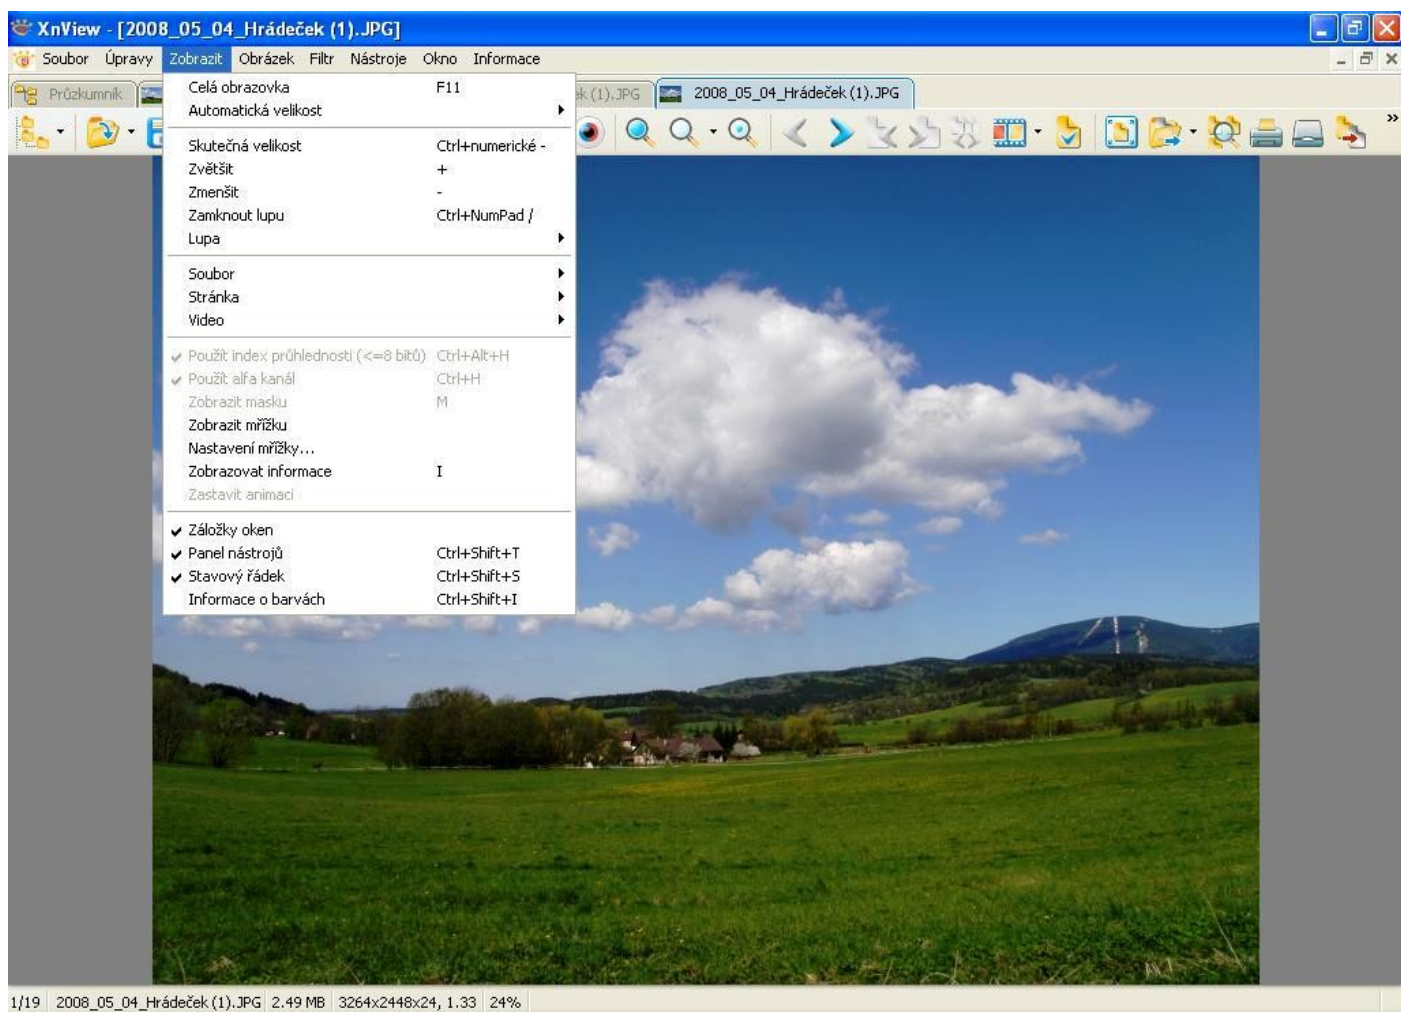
XnView - [2008_05_04_Hrádeček (1).JPG]

Soubor Úpravy Zobrazit Obrázek Filtr Nástroje Okno Informace

Průzkumník k (1).JPG 2008_05_04_Hrádeček (1).JPG

Celá obrazovka F11
Automatická velikost

Skutečná velikost Ctrl+numerické -
Zvětšit +
Zmenšit -
Zamknout lupu Ctrl+NumPad /
Lupa

Soubor
Stránka
Video

Použít index průhlednosti (<=8 bitů) Ctrl+Alt+H
Použít alfa kanál Ctrl+H
Zobrazit masku M
Zobrazit mřížku
Nastavení mřížky...
Zobrazovat informace I
Zastavit animaci

Záložky oken
Panel nástrojů Ctrl+Shift+T
Stavový řádek Ctrl+Shift+S
Informace o barvách Ctrl+Shift+I

1/19 2008_05_04_Hrádeček (1).JPG 2.49 MB 3264x2448x24, 1.33 24%